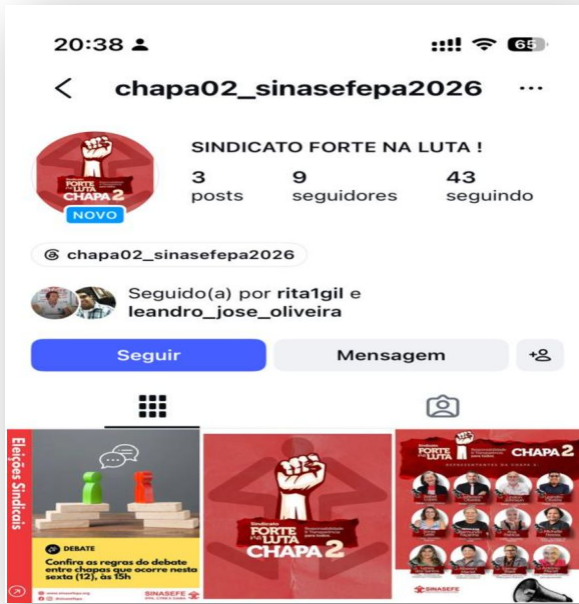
20:38

65

<

chapa02_sinasefepa2026

...

FORTE NA LUTA CHAPA 2

NOVO

SINDICATO FORTE NA LUTA !

3 posts

9 seguidores

43 seguindo

chapa02_sinasefepa2026

Seguido(a) por rita1gil e leandro_jose_oliveira

Seguir

Mensagem

Eleições Sindicais

DEBATE

Confira as regras do debate entre chapas que ocorre nesta sexta (12), às 15h

SINASEFE

Sindicato FORTE na LUTA CHAPA 2

Sindicato FORTE na LUTA

CHAPA 2

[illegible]

SINASEFE